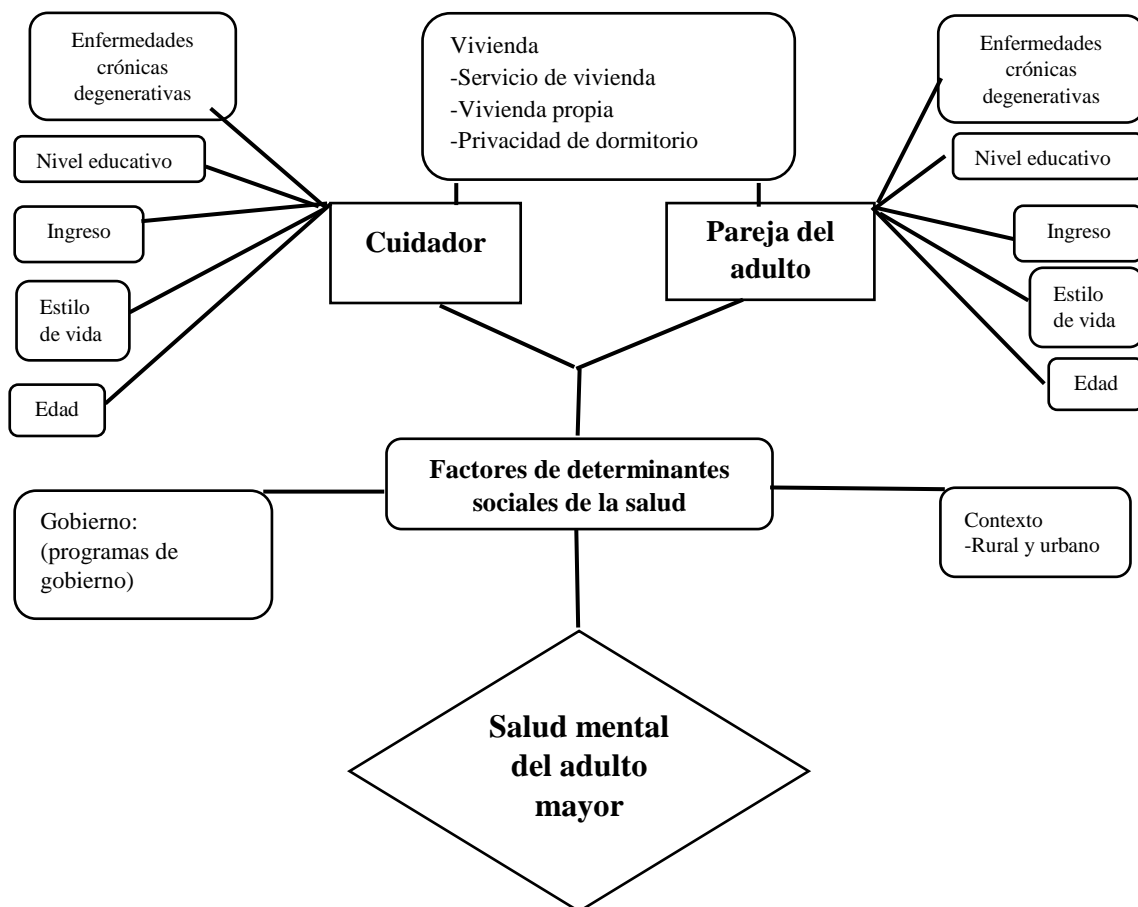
Enfermedades crónicas degenerativas

Nivel educativo

Ingreso

Estilo de vida

Edad

Vivienda
-Servicio de vivienda
-Vivienda propia
-Privacidad de dormitorio

Cuidador

Pareja del adulto

Enfermedades crónicas degenerativas

Nivel educativo

Ingreso

Estilo de vida

Edad

Factores de determinantes sociales de la salud

Gobierno: (programas de gobierno)

Contexto
-Rural y urbano

Salud mental del adulto mayor